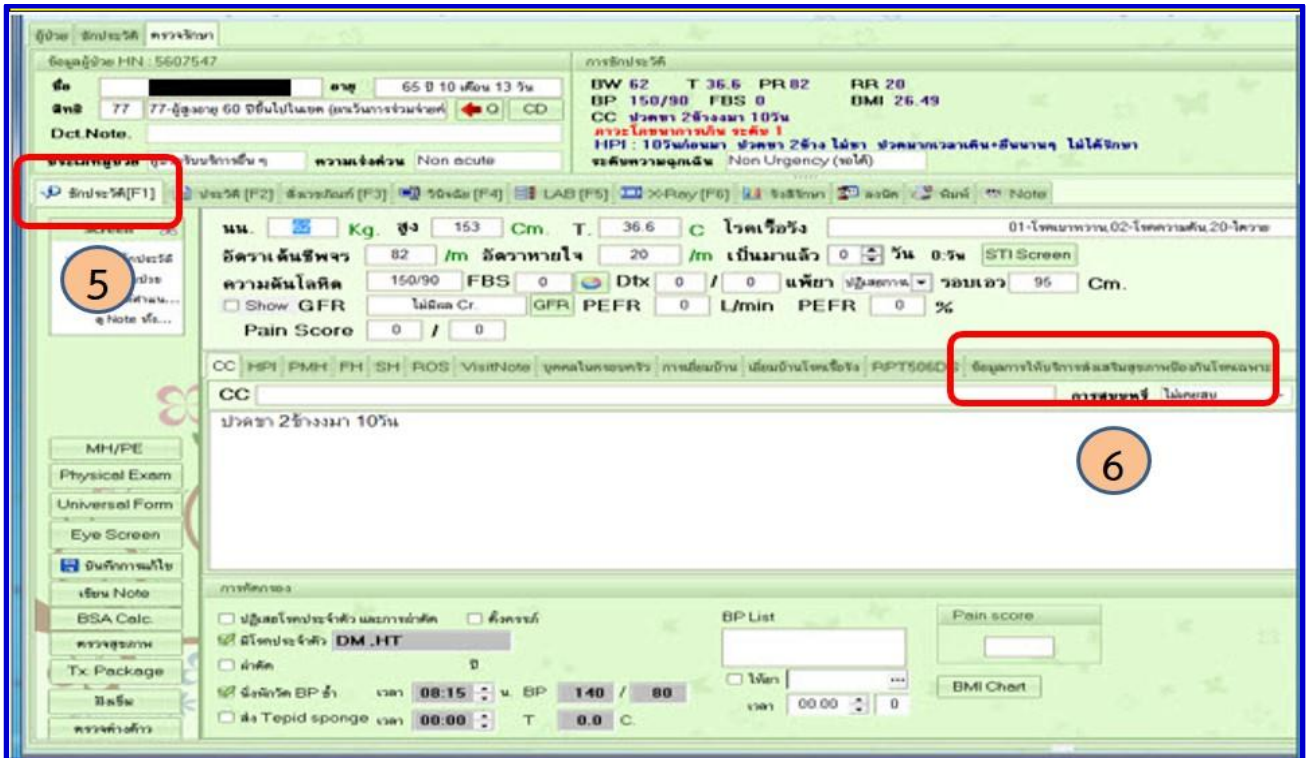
ผู้ป่วย ซักประวัติ ตรวจรักษา

ข้อมูลผู้ป่วย HN : 5607547

ชื่อ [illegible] อายุ 65 ปี 10 เดือน 13 วัน

สิทธิ 77 77-ผู้สูงอายุ 60 ปีขึ้นไปในเขต (ยกเว้นการร่วมจ่ายค่ O CD

Dct.Note.

ประเภทผู้ป่วย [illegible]รับบริการอื่น ๆ ความเร่งด่วน Non acute

การซักประวัติ

BW 62 T 36.6 PR 82 RR 20
BP 150/90 FBS 0 BMI 26.49
CC ปวดขา 2ข้างงมา 10วัน
ภาวะโภชนาการเกิน ระดับ 1
HPI : 10วันก่อนมา ปวดขา 2ข้าง ไม่ชา ปวดมากเวลาเดิน+ยืนนานๆ ไม่ได้รักษา
ระดับความฉุกเฉิน Non Urgency (รอได้)

ซักประวัติ[F1] ประวัติ [F2] สัมภาษณ์ [F3] วินิจฉัย [F4] LAB [F5] X-Ray [F6] รับรักษา ลงนัด พิมพ์ Note

5

นน. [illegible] Kg. สูง 153 Cm. T. 36.6 C โรคเรื้อรัง 01-โรคเบาหวาน,02-โรคความดัน,20-ไตวาย
อัตราเต้นชีพจร 82 /m อัตราหายใจ 20 /m เป็นมาแล้ว 0 วัน 0:วัน STI Screen
ความดันโลหิต 150/90 FBS 0 Dtx 0 / 0 แพ้ยา ปฏิเสธการ รอบเอว 95 Cm.
Show GFR ไม่มีผล Cr. GFR PEFR 0 L/min PEFR 0 %
Pain Score 0 / 0

CC HPI PMH FH SH ROS VisitNote บุคคลในครอบครัว การเยี่ยมบ้าน เยี่ยมบ้านโรคเรื้อรัง RPT506DS ข้อมูลการให้บริการส่งเสริมสุขภาพป้องกันโรคเฉพาะ

CC การสูบบุหรี่ ไม่เคยสูบ

ปวดขา 2ข้างงมา 10วัน

6

MH/PE
Physical Exam
Universal Form
Eye Screen
บันทึกการแก้ไข
เขียน Note
BSA Calc.
ตรวจสุขภาพ
Tx Package
ฝีเข็ม
ตรวจต่างด้าว

การคัดกรอง

ปฏิเสธโรคประจำตัว และการผ่าตัด ตั้งครรภ์
มีโรคประจำตัว DM ,HT
ผ่าตัด ปี
นั่งพักวัด BP ซ้ำ เวลา 08:15 น. BP 140 / 80
ส่ง Tepid sponge เวลา 00:00 T 0.0 C.

BP List

ให้ยา
เวลา 00.00 0

Pain score

BMI Chart